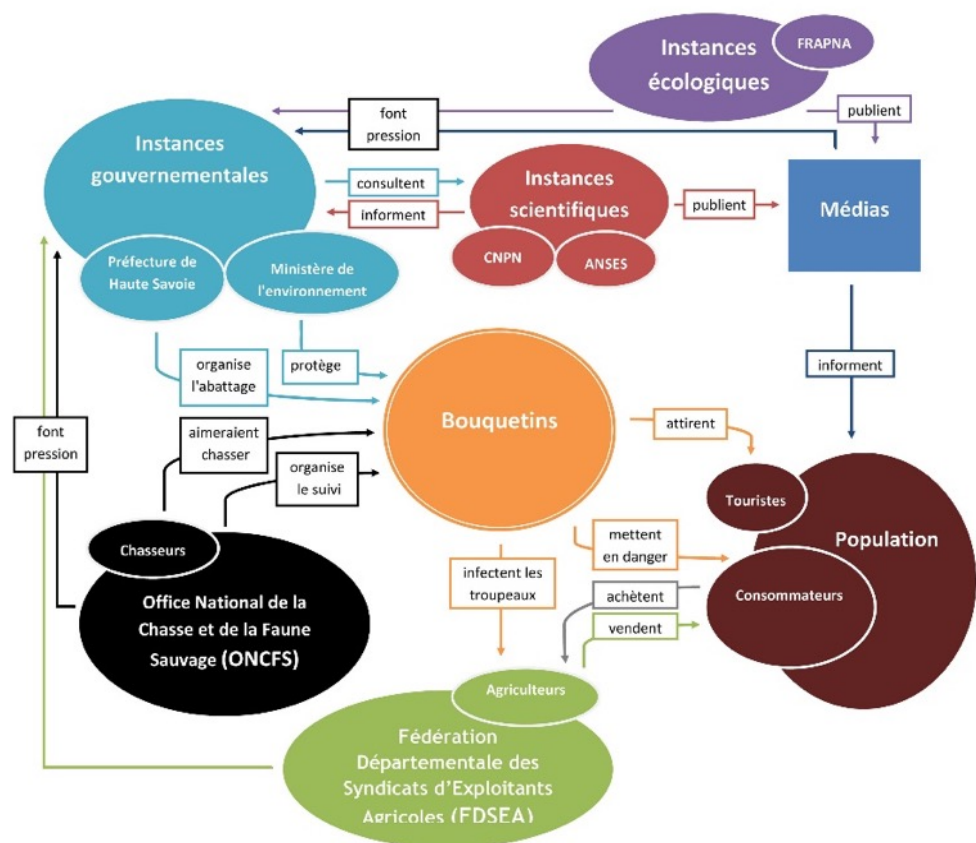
Instances écologiques

FRAPNA

font pression

publient

Instances gouvernementales

Préfecture de Haute Savoie

Ministère de l'environnement

consultent

informent

Instances scientifiques

CNPN

ANSES

publient

Médias

organise l'abattage

protège

informent

Bouquetins

attirent

aimeraient chasser

organise le suivi

font pression

Touristes

Population

mettent en danger

Chasseurs

Office National de la Chasse et de la Faune Sauvage (ONCFS)

infectent les troupeaux

achètent

Consommateurs

vendent

Agriculteurs

Fédération Départementale des Syndicats d'Exploitants Agricoles (FDSEA)